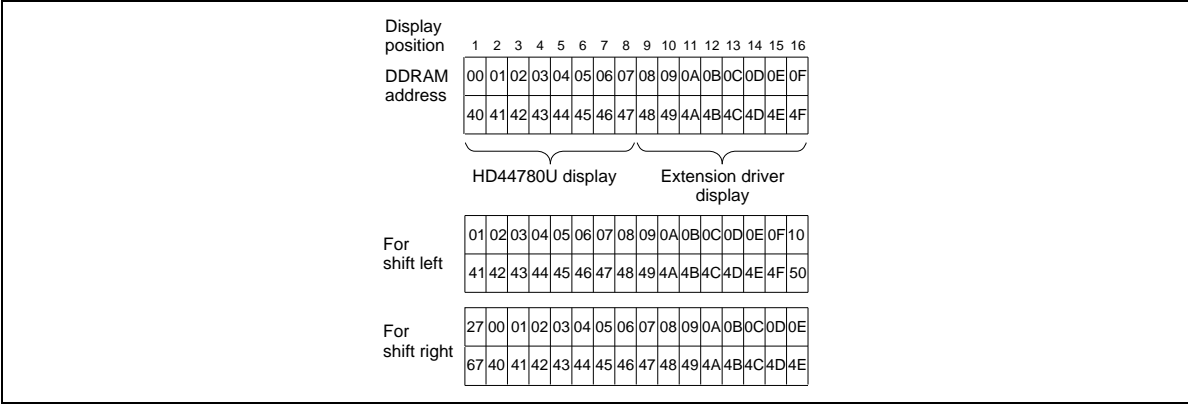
Display position

| 1 | 2 | 3 | 4 | 5 | 6 | 7 | 8 | 9 | 10 | 11 | 12 | 13 | 14 | 15 | 16 |
|---|---|---|---|---|---|---|---|---|---|---|---|---|---|---|---|

DDRAM address

| 00 | 01 | 02 | 03 | 04 | 05 | 06 | 07 | 08 | 09 | 0A | 0B | 0C | 0D | 0E | 0F |
|---|---|---|---|---|---|---|---|---|---|---|---|---|---|---|---|
| 40 | 41 | 42 | 43 | 44 | 45 | 46 | 47 | 48 | 49 | 4A | 4B | 4C | 4D | 4E | 4F |

HD44780U display

Extension driver display

For shift left

| 01 | 02 | 03 | 04 | 05 | 06 | 07 | 08 | 09 | 0A | 0B | 0C | 0D | 0E | 0F | 10 |
|---|---|---|---|---|---|---|---|---|---|---|---|---|---|---|---|
| 41 | 42 | 43 | 44 | 45 | 46 | 47 | 48 | 49 | 4A | 4B | 4C | 4D | 4E | 4F | 50 |

For shift right

| 27 | 00 | 01 | 02 | 03 | 04 | 05 | 06 | 07 | 08 | 09 | 0A | 0B | 0C | 0D | 0E |
|---|---|---|---|---|---|---|---|---|---|---|---|---|---|---|---|
| 67 | 40 | 41 | 42 | 43 | 44 | 45 | 46 | 47 | 48 | 49 | 4A | 4B | 4C | 4D | 4E |